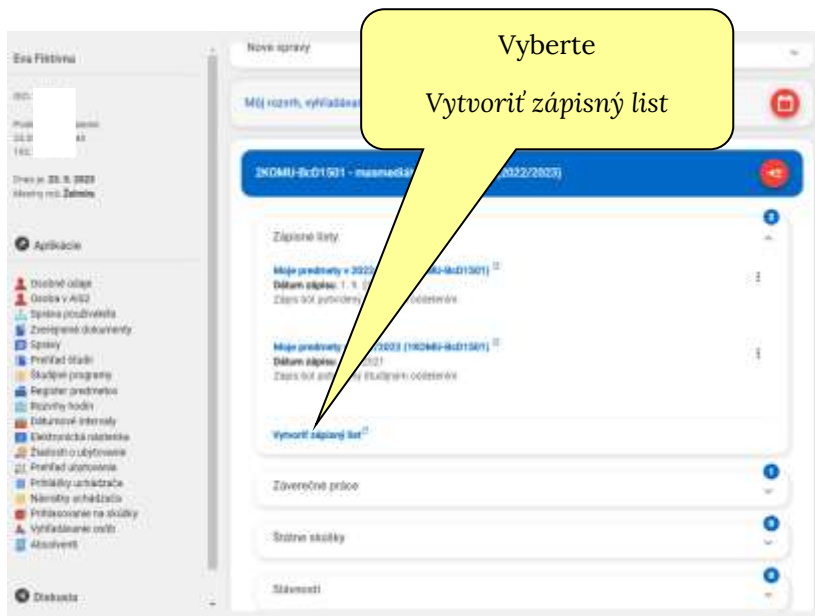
Eva Fikhova

Dnes je: 23. 9. 2023
Aktuálny rok: Zimnú

Aplikácie

Osobné údaje
Osoba v AIS2
Správa používateľa
Zverejnené dokumenty
Správy
Prehľad štúdií
Študijné programy
Register predmetov
Rozvrhy hodín
Dátumové intervaly
Elektronická nástenka
Žiadosti o ubytovanie
Prehľad ubytovania
Prihlášky uchádzača
Námietky uchádzača
Prihlasovanie na skúšky
Vyhľadávanie osôb
Absolventi

Diskusia

Nové správy

Môj rozvrh, vyhľadávan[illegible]

Vyberte

Vytvoriť zápisný list

2KOMU-Bc01501 - masmediál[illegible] 2022/2023)

Zápisné listy

Moje predmety v 2022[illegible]-Bc01501)
Dátum zápisu: 1. 9. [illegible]
Zápis bol potvrdený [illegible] oddelením

Moje predmety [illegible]2023 (1KOMU-Bc01501)
Dátum zápisu: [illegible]2021
Zápis bol potvrdený študijným oddelením

Vytvoriť zápisný list

Záverečné práce

Štátne skúšky

Stáž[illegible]